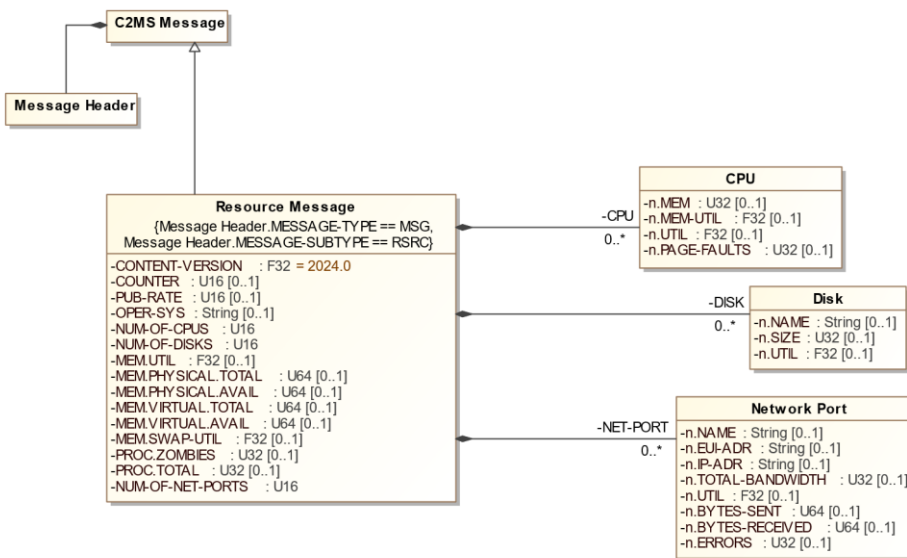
C2MS Message

Message Header

Resource Message
{Message Header.MESSAGE-TYPE == MSG, Message Header.MESSAGE-SUBTYPE == RSRC}
-CONTENT-VERSION : F32 = 2024.0
-COUNTER : U16 [0..1]
-PUB-RATE : U16 [0..1]
-OPER-SYS : String [0..1]
-NUM-OF-CPUS : U16
-NUM-OF-DISKS : U16
-MEM.UTIL : F32 [0..1]
-MEM.PHYSICAL.TOTAL : U64 [0..1]
-MEM.PHYSICAL.AVAIL : U64 [0..1]
-MEM.VIRTUAL.TOTAL : U64 [0..1]
-MEM.VIRTUAL.AVAIL : U64 [0..1]
-MEM.SWAP-UTIL : F32 [0..1]
-PROC.ZOMBIES : U32 [0..1]
-PROC.TOTAL : U32 [0..1]
-NUM-OF-NET-PORTS : U16

-CPU
0..*

CPU
-n.MEM : U32 [0..1]
-n.MEM-UTIL : F32 [0..1]
-n.UTIL : F32 [0..1]
-n.PAGE-FAULTS : U32 [0..1]

-DISK
0..*

Disk
-n.NAME : String [0..1]
-n.SIZE : U32 [0..1]
-n.UTIL : F32 [0..1]

-NET-PORT
0..*

Network Port
-n.NAME : String [0..1]
-n.EUI-ADR : String [0..1]
-n.IP-ADR : String [0..1]
-n.TOTAL-BANDWIDTH : U32 [0..1]
-n.UTIL : F32 [0..1]
-n.BYTES-SENT : U64 [0..1]
-n.BYTES-RECEIVED : U64 [0..1]
-n.ERRORS : U32 [0..1]